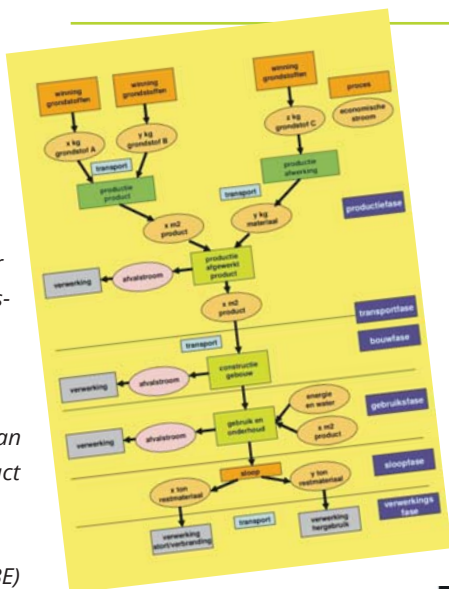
winning grondstoffen

winning grondstoffen

winning grondstoffen

proces

x kg grondstof A

y kg grondstof B

z kg grondstof C

economische stroom

transport

productie product

transport

productie afwerking

productiefase

x m2 product

y kg materiaal

verwerking

afvalstroom

productie afgewerkt product

x m2 product

transportfase

transport

bouwfase

verwerking

afvalstroom

constructie gebouw

gebruiksfase

energie en water

verwerking

afvalstroom

gebruik en onderhoud

x m2 product

sloopfase

sloop

x ton restmateriaal

y ton restmateriaal

verwerkings fase

verwerking stort/verbranding

transport

verwerking hergebruik

r

s-

an

ct

E)